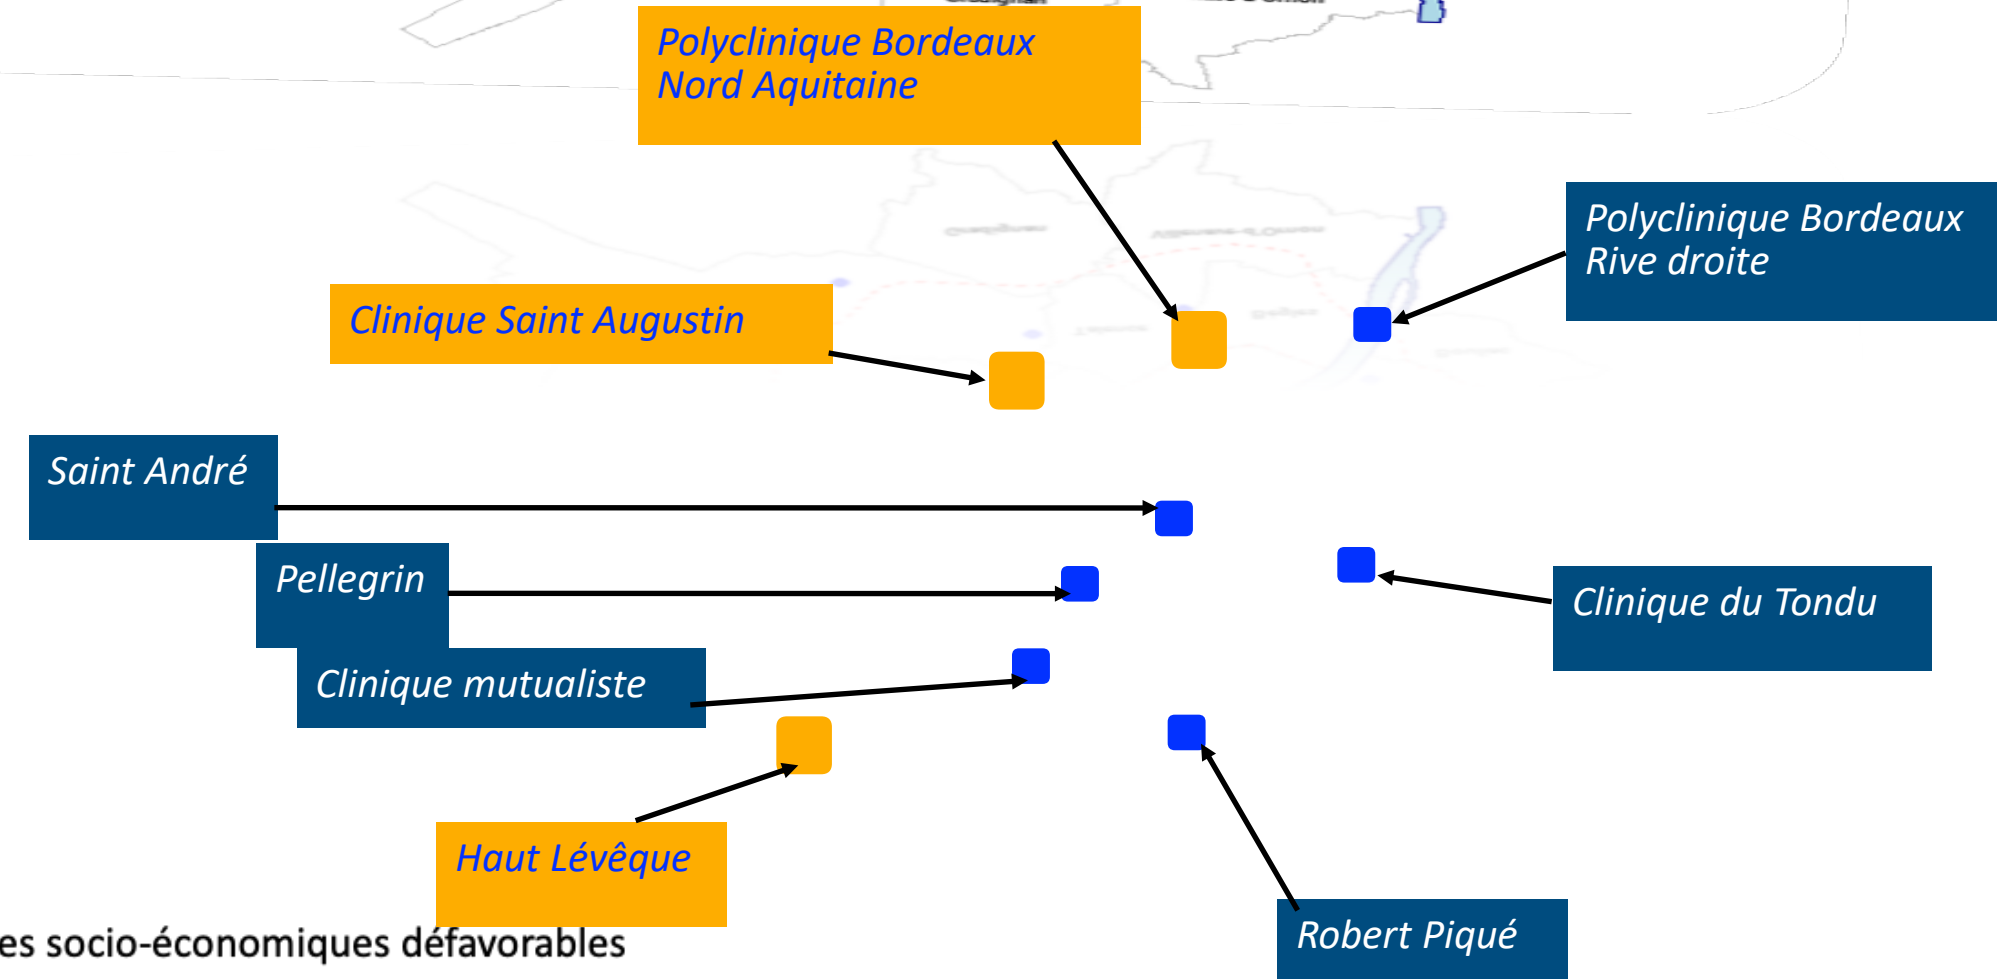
Polyclinique Bordeaux Nord Aquitaine

Polyclinique Bordeaux Rive droite

Clinique Saint Augustin

Saint André

Pellegrin

Clinique du Tondu

Clinique mutualiste

Haut Lévêque

Robert Piqué

es socio-économiques défavorables